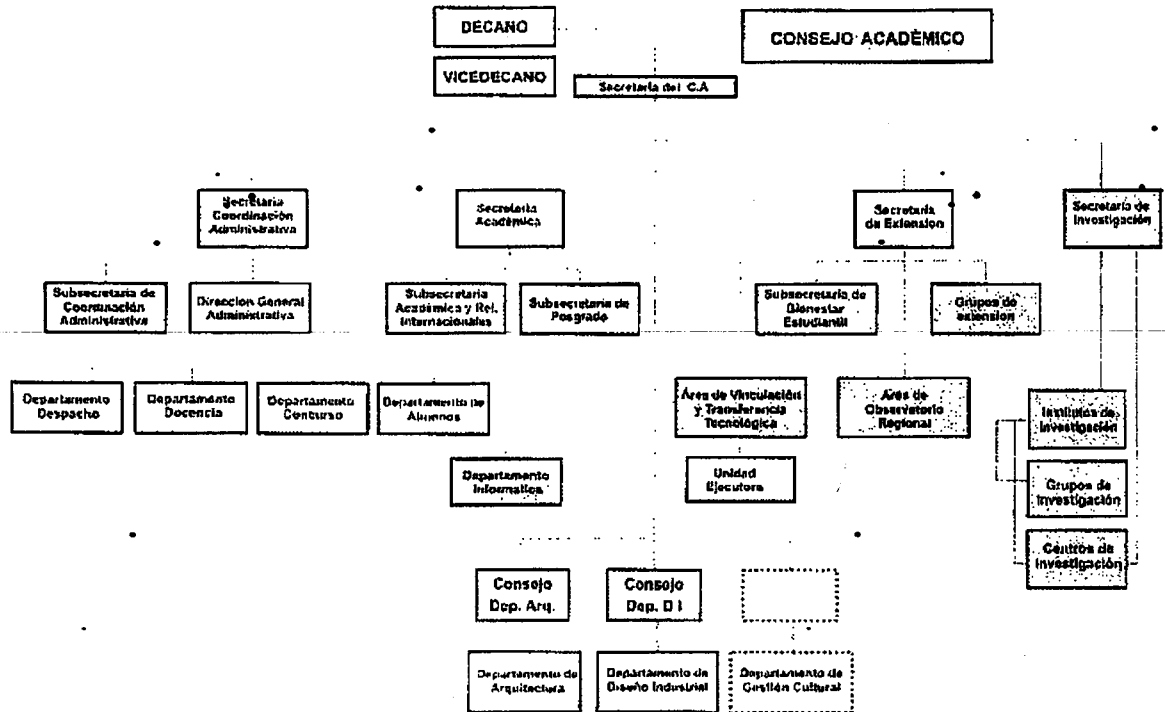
DECANO

CONSEJO ACADÉMICO

VICEDECANO

Secretaría del C.A

Secretaría Coordinación Administrativa

Secretaría Académica

Secretaría de Extensión

Secretaría de Investigación

Subsecretaría de Coordinación Administrativa

Dirección General Administrativa

Subsecretaría Académica y Rel. Internacionales

Subsecretaría de Posgrado

Subsecretaría de Bienestar Estudiantil

Grupos de extensión

Departamento Despacho

Departamento Docencia

Departamento Concurso

Departamento de Alumnos

Área de Vinculación y Transferencia Tecnológica

Área de Observatorio Regional

Instituto de Investigación

Departamento Informática

Unidad Ejecutora

Grupos de Investigación

Centros de Investigación

Consejo Dep. Arq.

Consejo Dep. D I

Departamento de Arquitectura

Departamento de Diseño Industrial

Departamento de Gestión Cultural